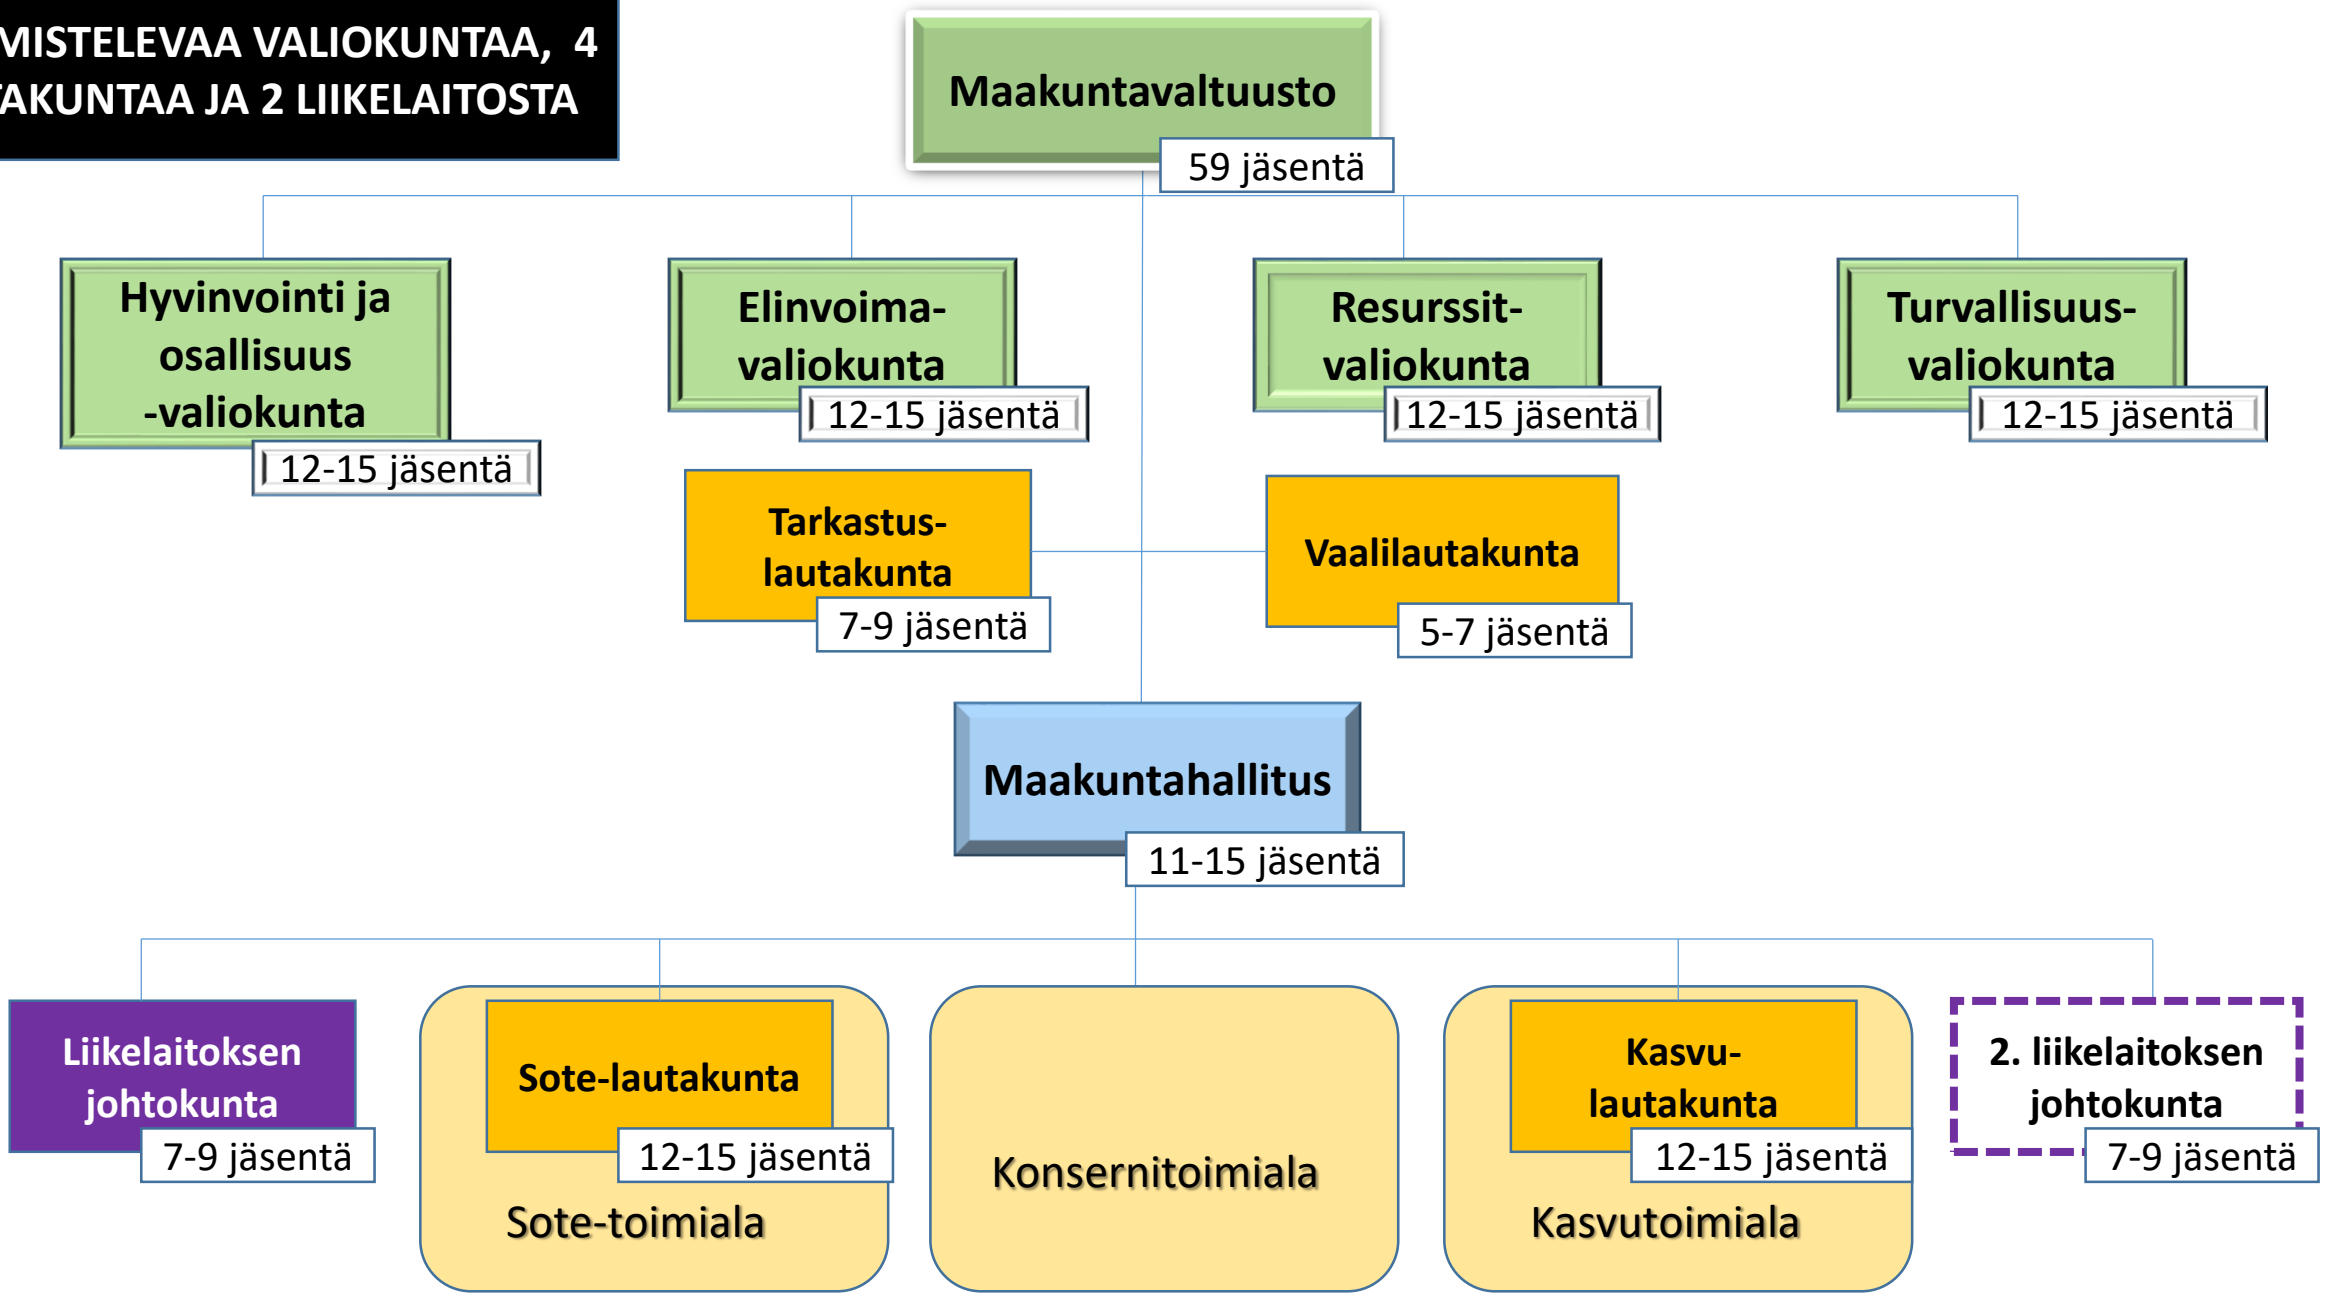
MISTELEVAA VALIOKUNTAA, 4 AKUNTAA JA 2 LIIKELAITOSTA

Maakuntavaltuusto
59 jäsentä

Hyvinvointi ja osallisuus -valiokunta
12-15 jäsentä

Elinvoimavaliokunta
12-15 jäsentä

Resurssitvaliokunta
12-15 jäsentä

Turvallisuusvaliokunta
12-15 jäsentä

Tarkastuslautakunta
7-9 jäsentä

Vaalilautakunta
5-7 jäsentä

Maakuntahallitus
11-15 jäsentä

Liikelaitoksen johtokunta
7-9 jäsentä

Sote-lautakunta
12-15 jäsentä
Sote-toimiala

Konsernitoimiala

Kasvulautakunta
12-15 jäsentä
Kasvutoimiala

2. liikelaitoksen johtokunta
7-9 jäsentä